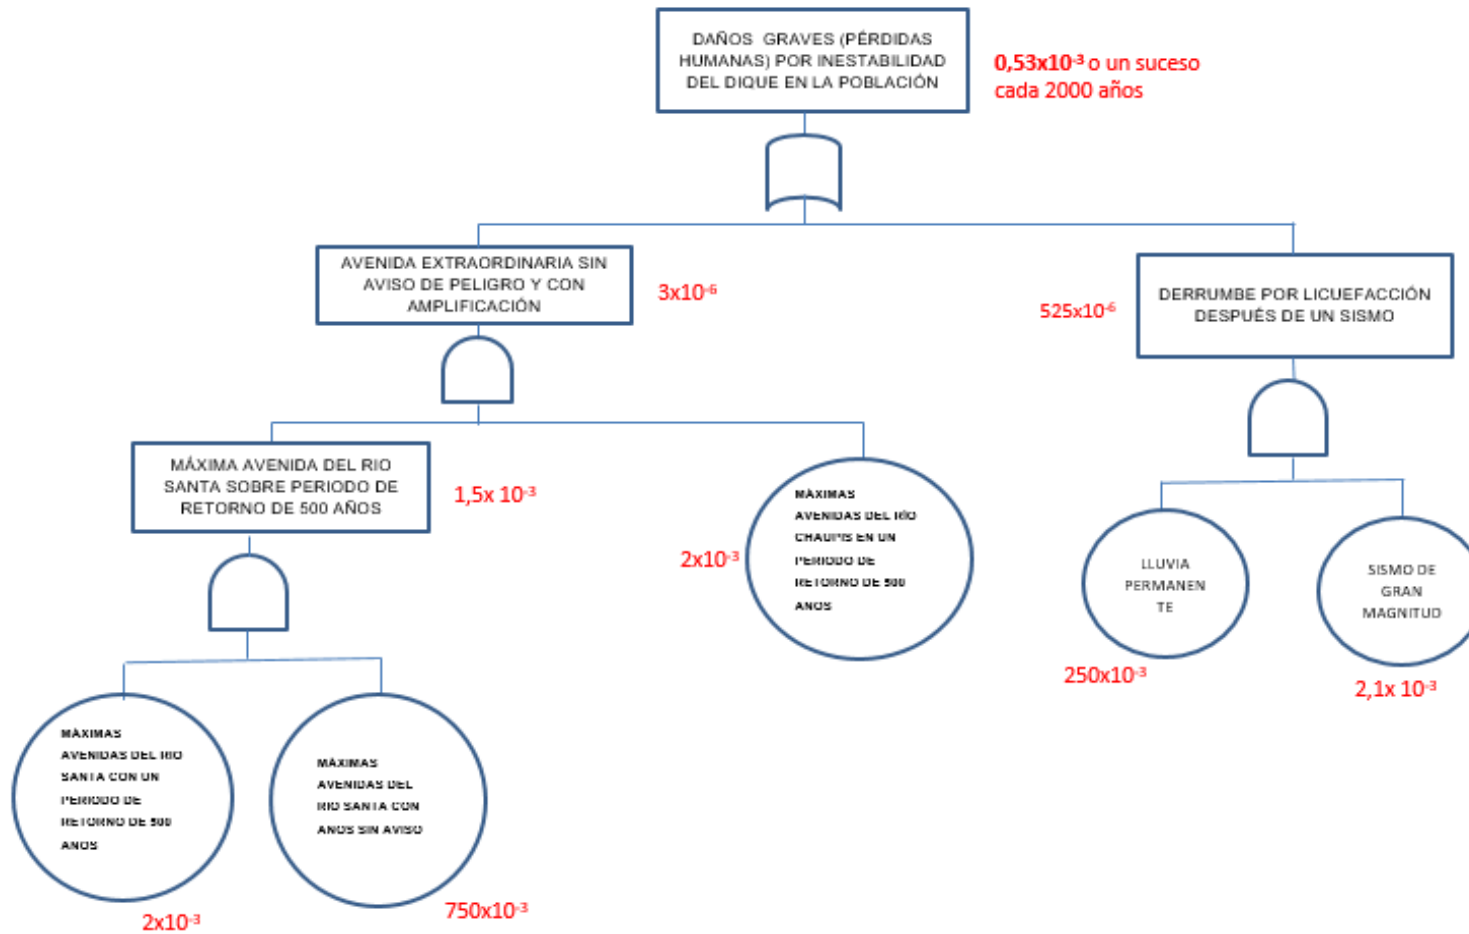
DAÑOS GRAVES (PÉRDIDAS HUMANAS) POR INESTABILIDAD DEL DIQUE EN LA POBLACIÓN

$0,53x10^{-3}$ o un suceso cada 2000 años

AVENIDA EXTRAORDINARIA SIN AVISO DE PELIGRO Y CON AMPLIFICACIÓN

$3x10^{-6}$

$525x10^{-6}$

DERRUMBE POR LICUEFACCIÓN DESPUÉS DE UN SISMO

MÁXIMA AVENIDA DEL RIO SANTA SOBRE PERIODO DE RETORNO DE 500 AÑOS

$1,5x 10^{-3}$

$2x10^{-3}$

MÁXIMAS AVENIDAS DEL RÍO CHAUPIS EN UN PERIODO DE RETORNO DE 500 AÑOS

LLUVIA PERMANENTE

SISMO DE GRAN MAGNITUD

$250x10^{-3}$

$2,1x 10^{-3}$

MÁXIMAS AVENIDAS DEL RIO SANTA CON UN PERIODO DE RETORNO DE 500 AÑOS

MÁXIMAS AVENIDAS DEL RIO SANTA CON AÑOS SIN AVISO

$2x10^{-3}$

$750x10^{-3}$